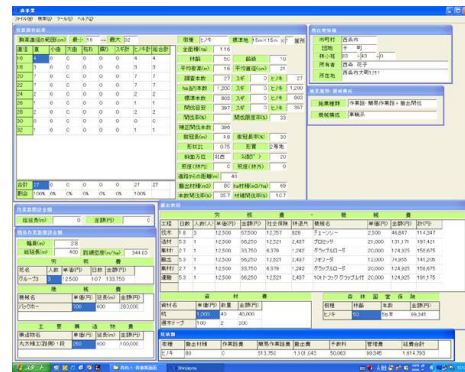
ファイル(F) 数量(Q) ツール(T) ヘルプ(H)

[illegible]

| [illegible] | 直 | 小径 | 大径 | 短材 | 腐り | コヤ | ヒノキ | 計 |
|---|---|---|---|---|---|---|---|---|
| 16 | 4 | 0 | 0 | 0 | 0 | 0 | 4 | 4 |
| 18 | 2 | 0 | 0 | 0 | 0 | 0 | 2 | 2 |
| 20 | 7 | 0 | 0 | 0 | 0 | 0 | 7 | 7 |
| 22 | 7 | 0 | 0 | 0 | 0 | 0 | 7 | 7 |
| 24 | 3 | 0 | 0 | 0 | 0 | 0 | 3 | 3 |
| 26 | 2 | 0 | 0 | 0 | 0 | 0 | 2 | 2 |
| 28 | 2 | 0 | 0 | 0 | 0 | 0 | 2 | 2 |
| 合計 | 27 | 0 | 0 | 0 | 0 | 0 | 27 | 27 |

樹種 ヒノキ
全面積 1.16
林齢 50
平均樹高 18
蓄積本数 27
ha当り本数 1,200
標準本数 800
間伐率 397
補正間伐率 396
樹冠長 18
形状比 0.75
伐木方法 点状
平均間伐 0.0

集材距離 100
運搬距離 350
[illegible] 2,000
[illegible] 33

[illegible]
所有者 西島 花子
所在地

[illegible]

| 工程 | 功程 | 人/ha | 単価 | 金額 |
|---|---|---|---|---|
| 伐木 | 8 | 3 | 12,500 | 37,500 |
| 造材 | 5 | 1 | 12,500 | 56,250 |
| 集材 | 2 | 1 | 12,500 | 56,250 |
| 巻立 | 5 | 3 | 12,500 | 33,750 |
| 集材 | 2 | 1 | 12,500 | 56,250 |
| 運搬 | 5 | 3 | 12,500 | 56,250 |

チェーンソー
プロセッサ
グラップルローダ
フォワーダ
グラップルローダ
10tトラック

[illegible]

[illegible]

合計 1,914,760